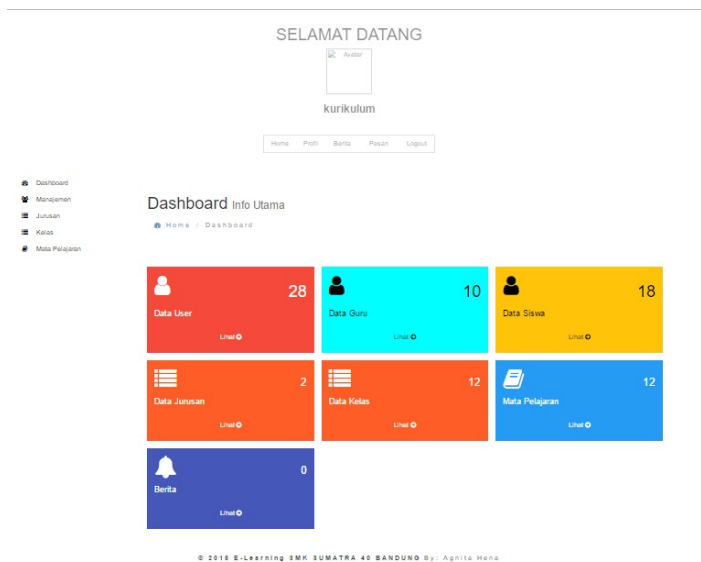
SELAMAT DATANG

Avatar

kurikulum

Home Profil Berita Pesan Logout

Dashboard
Manajemen
Jurusan
Kelas
Mata Pelajaran

Dashboard Info Utama

Home / Dashboard

28
Data User
Lihat

10
Data Guru
Lihat

18
Data Siswa
Lihat

2
Data Jurusan
Lihat

12
Data Kelas
Lihat

12
Mata Pelajaran
Lihat

0
Berita
Lihat

© 2018 E-Learning SMK SUMATRA 40 BANDUNG By: Agnita Hena